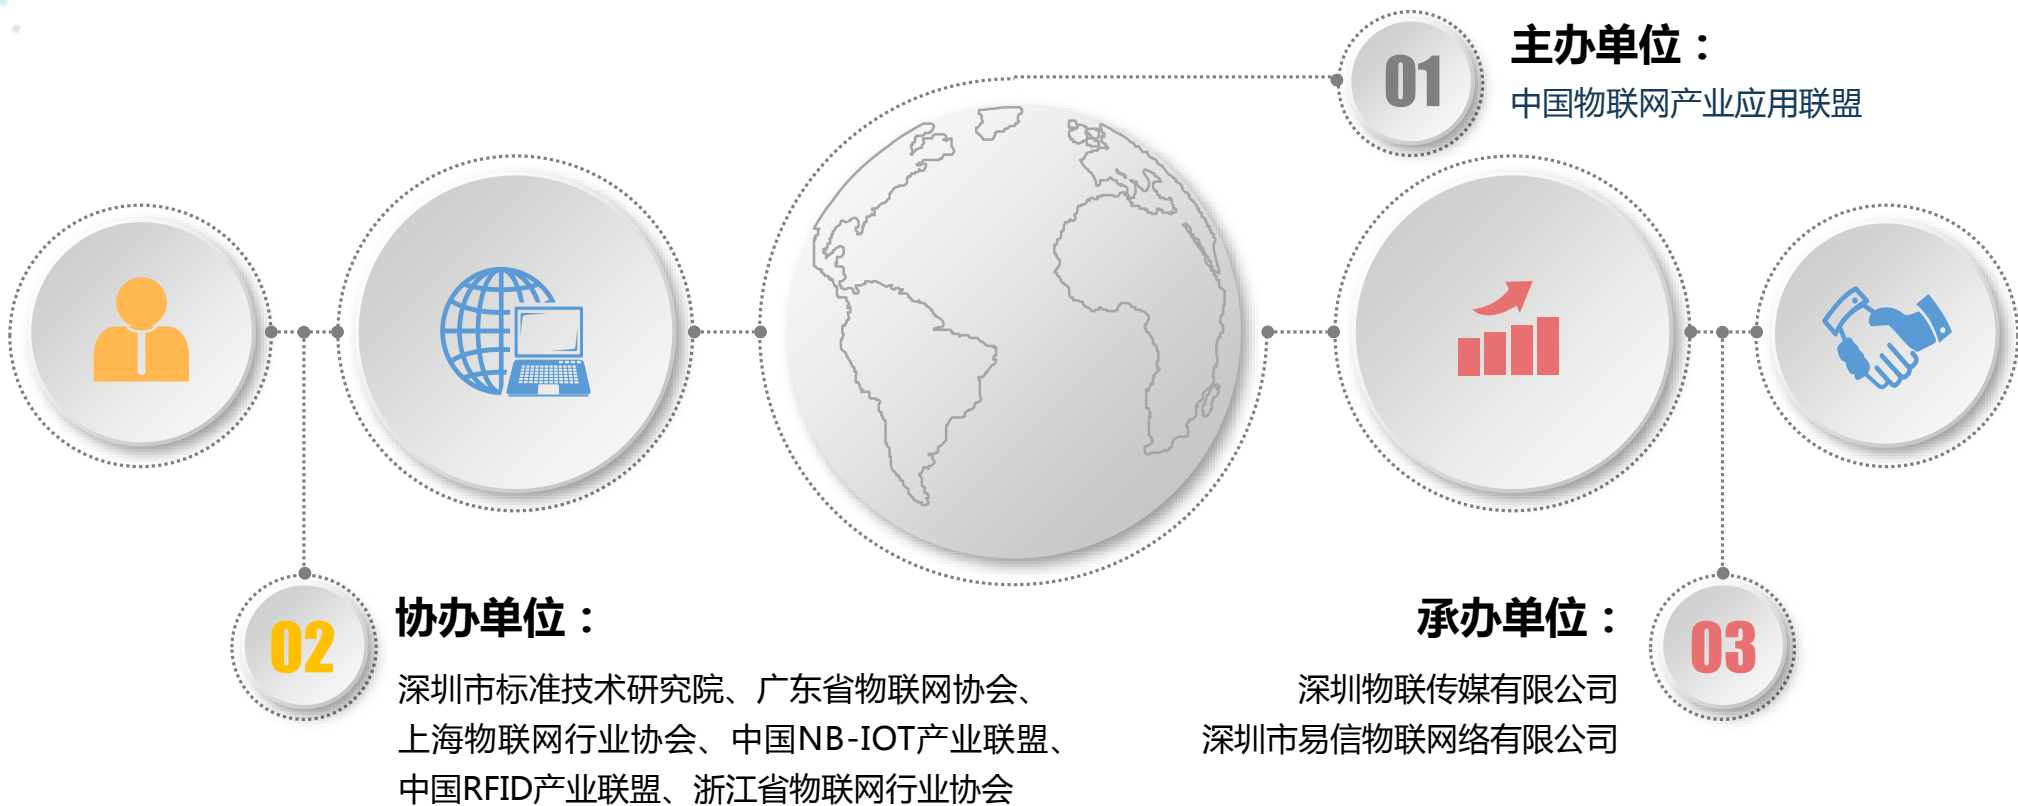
01

主办单位：

中国物联网产业应用联盟

02

协办单位：

深圳市标准技术研究院、广东省物联网协会、上海物联网行业协会、中国NB-IOT产业联盟、中国RFID产业联盟、浙江省物联网行业协会

承办单位：

深圳物联传媒有限公司
深圳市易信物联网络有限公司

03